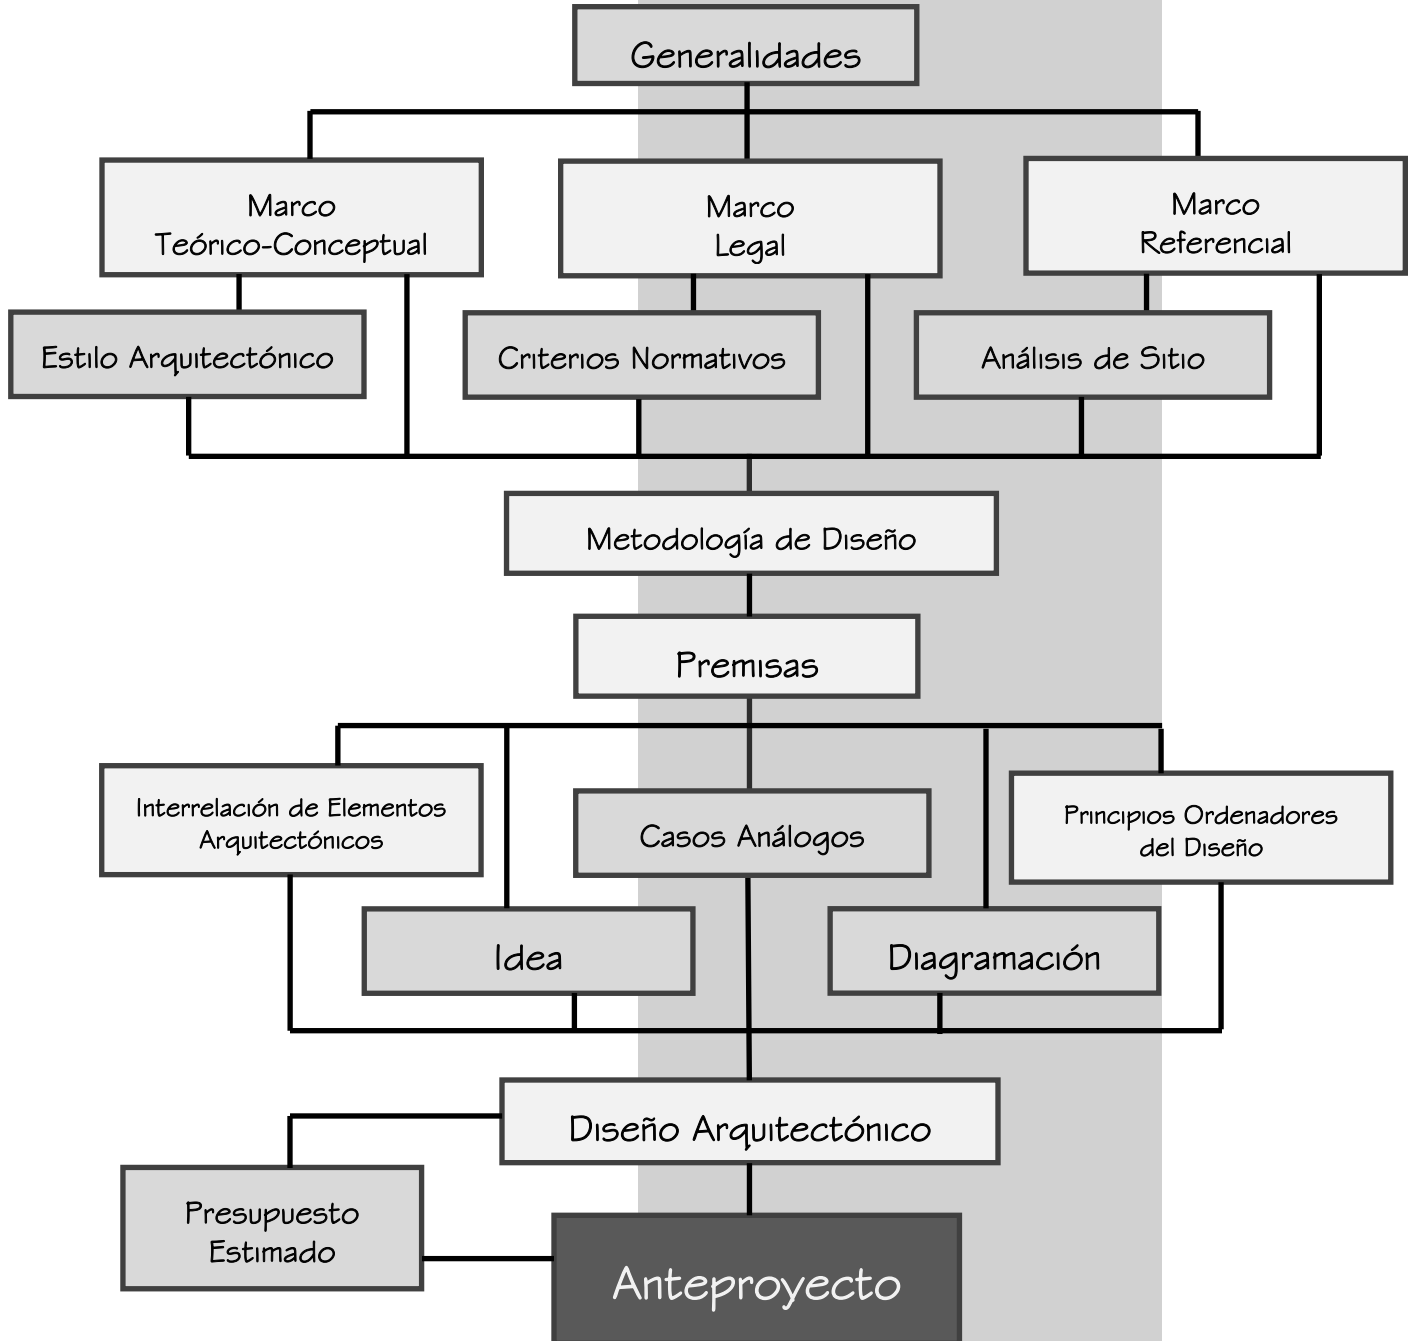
Generalidades

Marco Teórico-Conceptual

Marco Legal

Marco Referencial

Estilo Arquitectónico

Criterios Normativos

Análisis de Sitio

Metodología de Diseño

Premisas

Interrelación de Elementos Arquitectónicos

Casos Análogos

Principios Ordenadores del Diseño

Idea

Diagramación

Diseño Arquitectónico

Presupuesto Estimado

Anteproyecto